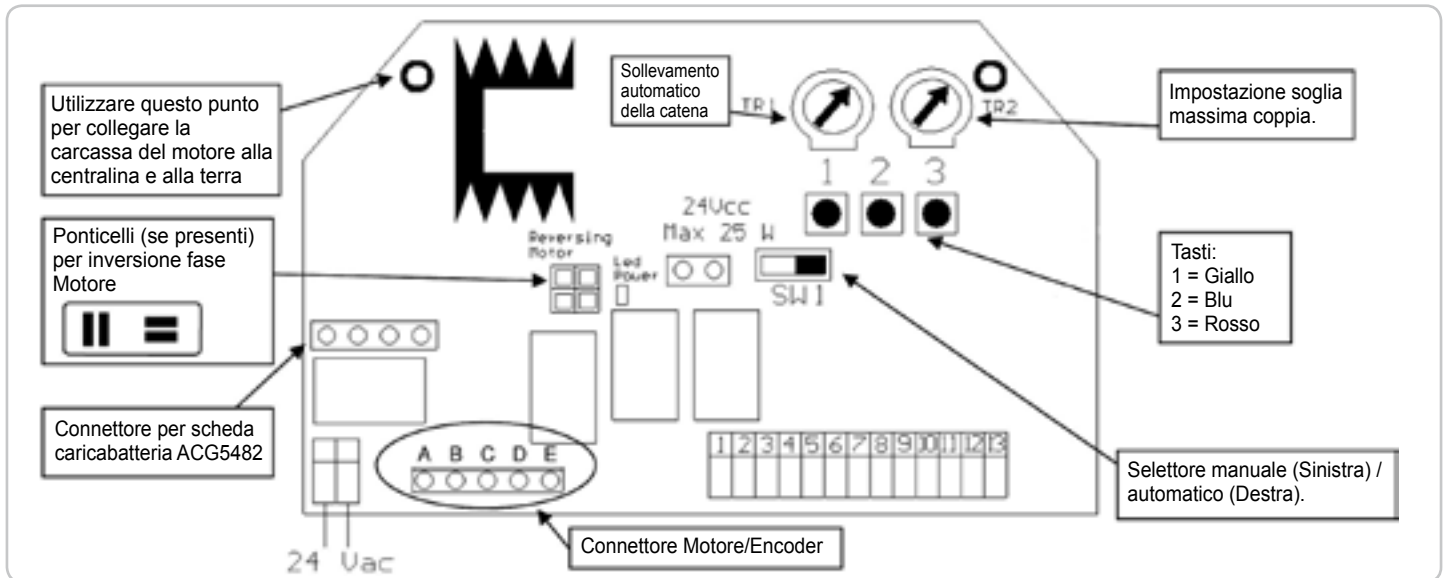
Utilizzare questo punto per collegare la carcassa del motore alla centralina e alla terra

Sollevamento automatico della catena

TR1

TR2

Impostazione soglia massima coppia.

1 2 3

24Vcc Max 25 W

Reversing Motor

Led Power

SW1

Ponticelli (se presenti) per inversione fase Motore

Tasti:
1 = Giallo
2 = Blu
3 = Rosso

Connettore per scheda caricabatteria ACG5482

A B C D E

1 2 3 4 5 6 7 8 9 10 11 12 13

Selettore manuale (Sinistra) / automatico (Destra).

24 Vac

Connettore Motore/Encoder